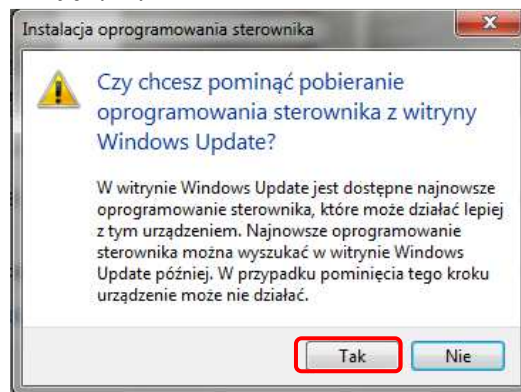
Instalacja oprogramowania sterownika

Czy chcesz pominąć pobieranie oprogramowania sterownika z witryny Windows Update?

W witrynie Windows Update jest dostępne najnowsze oprogramowanie sterownika, które może działać lepiej z tym urządzeniem. Najnowsze oprogramowanie sterownika można wyszukać w witrynie Windows Update później. W przypadku pominięcia tego kroku urządzenie może nie działać.

Tak

Nie